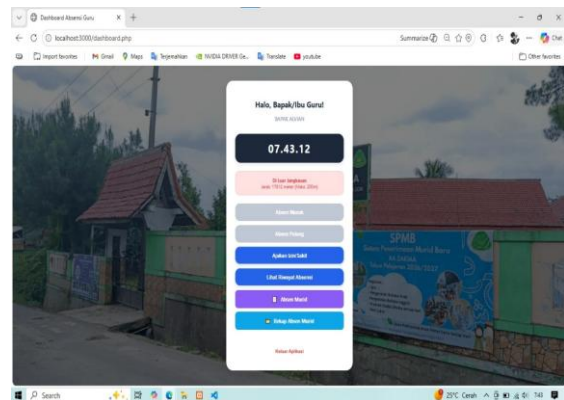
Dashboard Absensi Guru
localhost:3000/dashboard.php
Summarize
Import favorites
Gmail
Maps
Terjemahkan
NVIDIA DRIVER Ge...
Translate
youtube
Other favorites

Halo, Bapak/Ibu Guru!
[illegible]

07.43.12

Di luar Jangkauan
Jarak: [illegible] meter (Maks. 200m)

Absen Masuk
Absen Pulang
Ajukan Izin/Sakit
Lihat Riwayat Absensi
Absen Murid
Rekap Absen Murid

Keluar Aplikasi

SPMB
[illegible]

Search
25°C Cerah